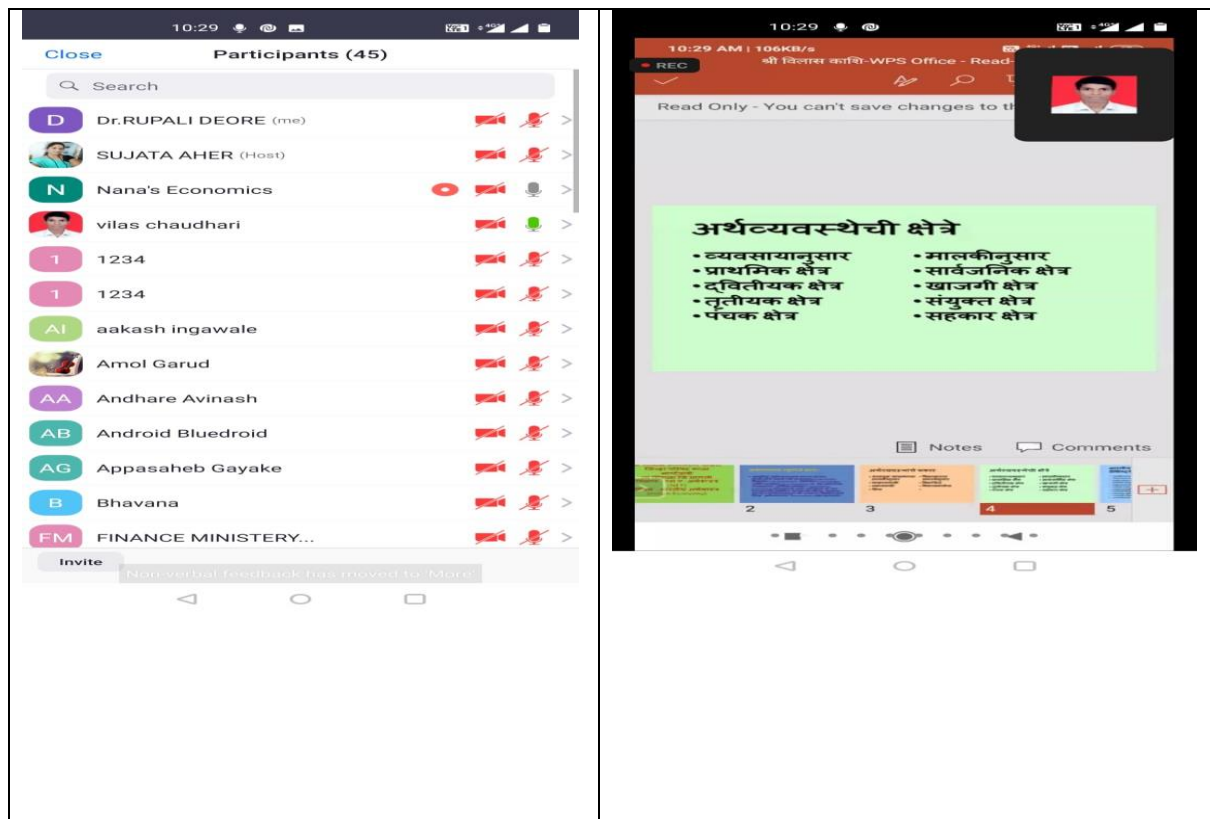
10:29

Close Participants (45)

Search

D Dr.RUPALI DEORE (me)

SUJATA AHER (Host)

N Nana's Economics

vilas chaudhari

1 1234

1 1234

AI aakash ingawale

Amol Garud

AA Andhare Avinash

AB Android Bluedroid

AG Appasaheb Gayake

B Bhavana

FM FINANCE MINISTERY...

Invite

Non-verbal feedback has moved to More

10:29

10:29 AM | 106KB/s

REC

श्री विलास काकि-WPS Office - Read-

Read Only - You can't save changes to th

अर्थव्यवस्थेची क्षेत्रे

• व्यवसायानुसार
• प्राथमिक क्षेत्र
• द्वितीयक क्षेत्र
• तृतीयक क्षेत्र
• पंचक क्षेत्र

• मालकीनुसार
• सार्वजनिक क्षेत्र
• खाजगी क्षेत्र
• संयुक्त क्षेत्र
• सहकार क्षेत्र

Notes Comments

2 3 4 5